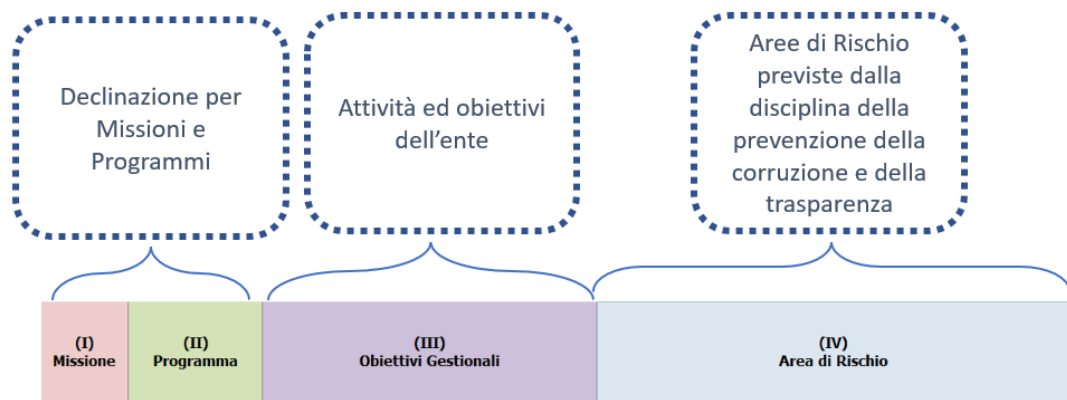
Declinazione per Missioni e Programmi

Attività ed obiettivi dell’ente

Aree di Rischio previste dalla disciplina della prevenzione della corruzione e della trasparenza

| (I) Missione | (II) Programma | (III) Obiettivi Gestionali | (IV) Area di Rischio |
|---|---|---|---|